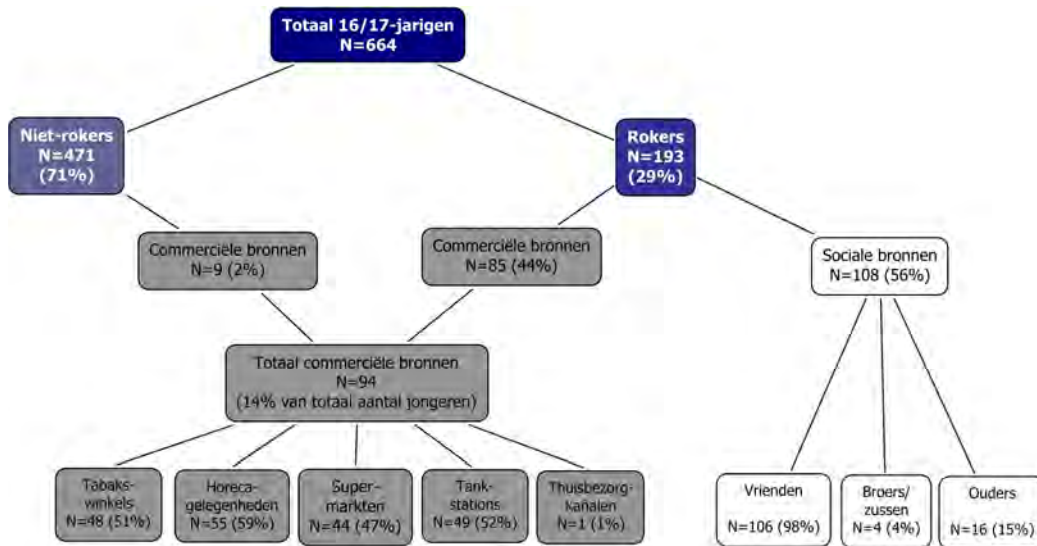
Totaal 16/17-jarigen
N=664

Niet-rokers
N=471
(71%)

Rokers
N=193
(29%)

Commerciële bronnen
N=9 (2%)

Commerciële bronnen
N=85 (44%)

Sociale bronnen
N=108 (56%)

Totaal commerciële bronnen
N=94
(14% van totaal aantal jongeren)

Tabakswinkels
N=48 (51%)

Horecagelegenheden
N=55 (59%)

Supermarkten
N=44 (47%)

Tankstations
N=49 (52%)

Thuisbezorgkanalen
N=1 (1%)

Vrienden
N=106 (98%)

Broers/
zussen
N=4 (4%)

Ouders
N=16 (15%)